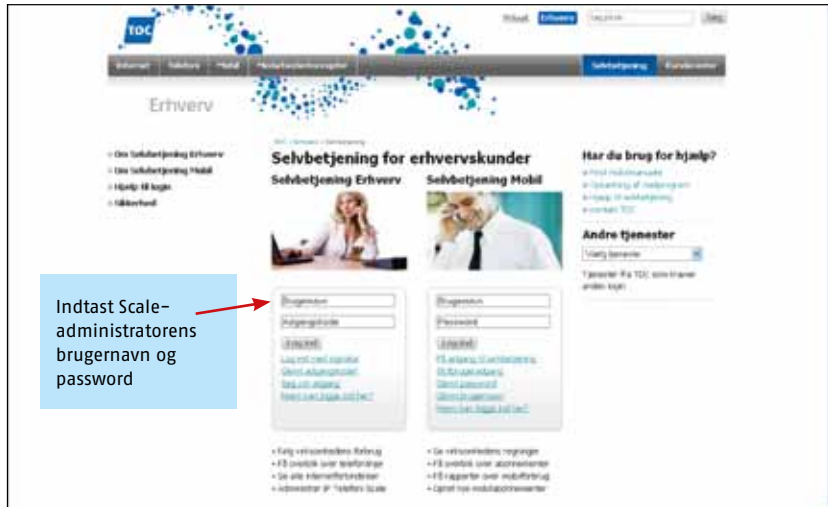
TDC

Privat Erhverv Søg

Internet Telefoni Mobil Selvbetjening Kundecenter

Erhverv

• Om Selvbetjening Erhverv
• Om Selvbetjening Mobil
• Hjælp til login
• Sikkerhed

Selvbetjening for erhvervskunder

Selvbetjening Erhverv

Selvbetjening Mobil

Brugernavn
Adgangskode
Log ind

Brugernavn
Password
Log ind

Har du brug for hjælp?

Andre tjenester

Vælg tjeneste

Indtast Scale-administratorens brugernavn og password